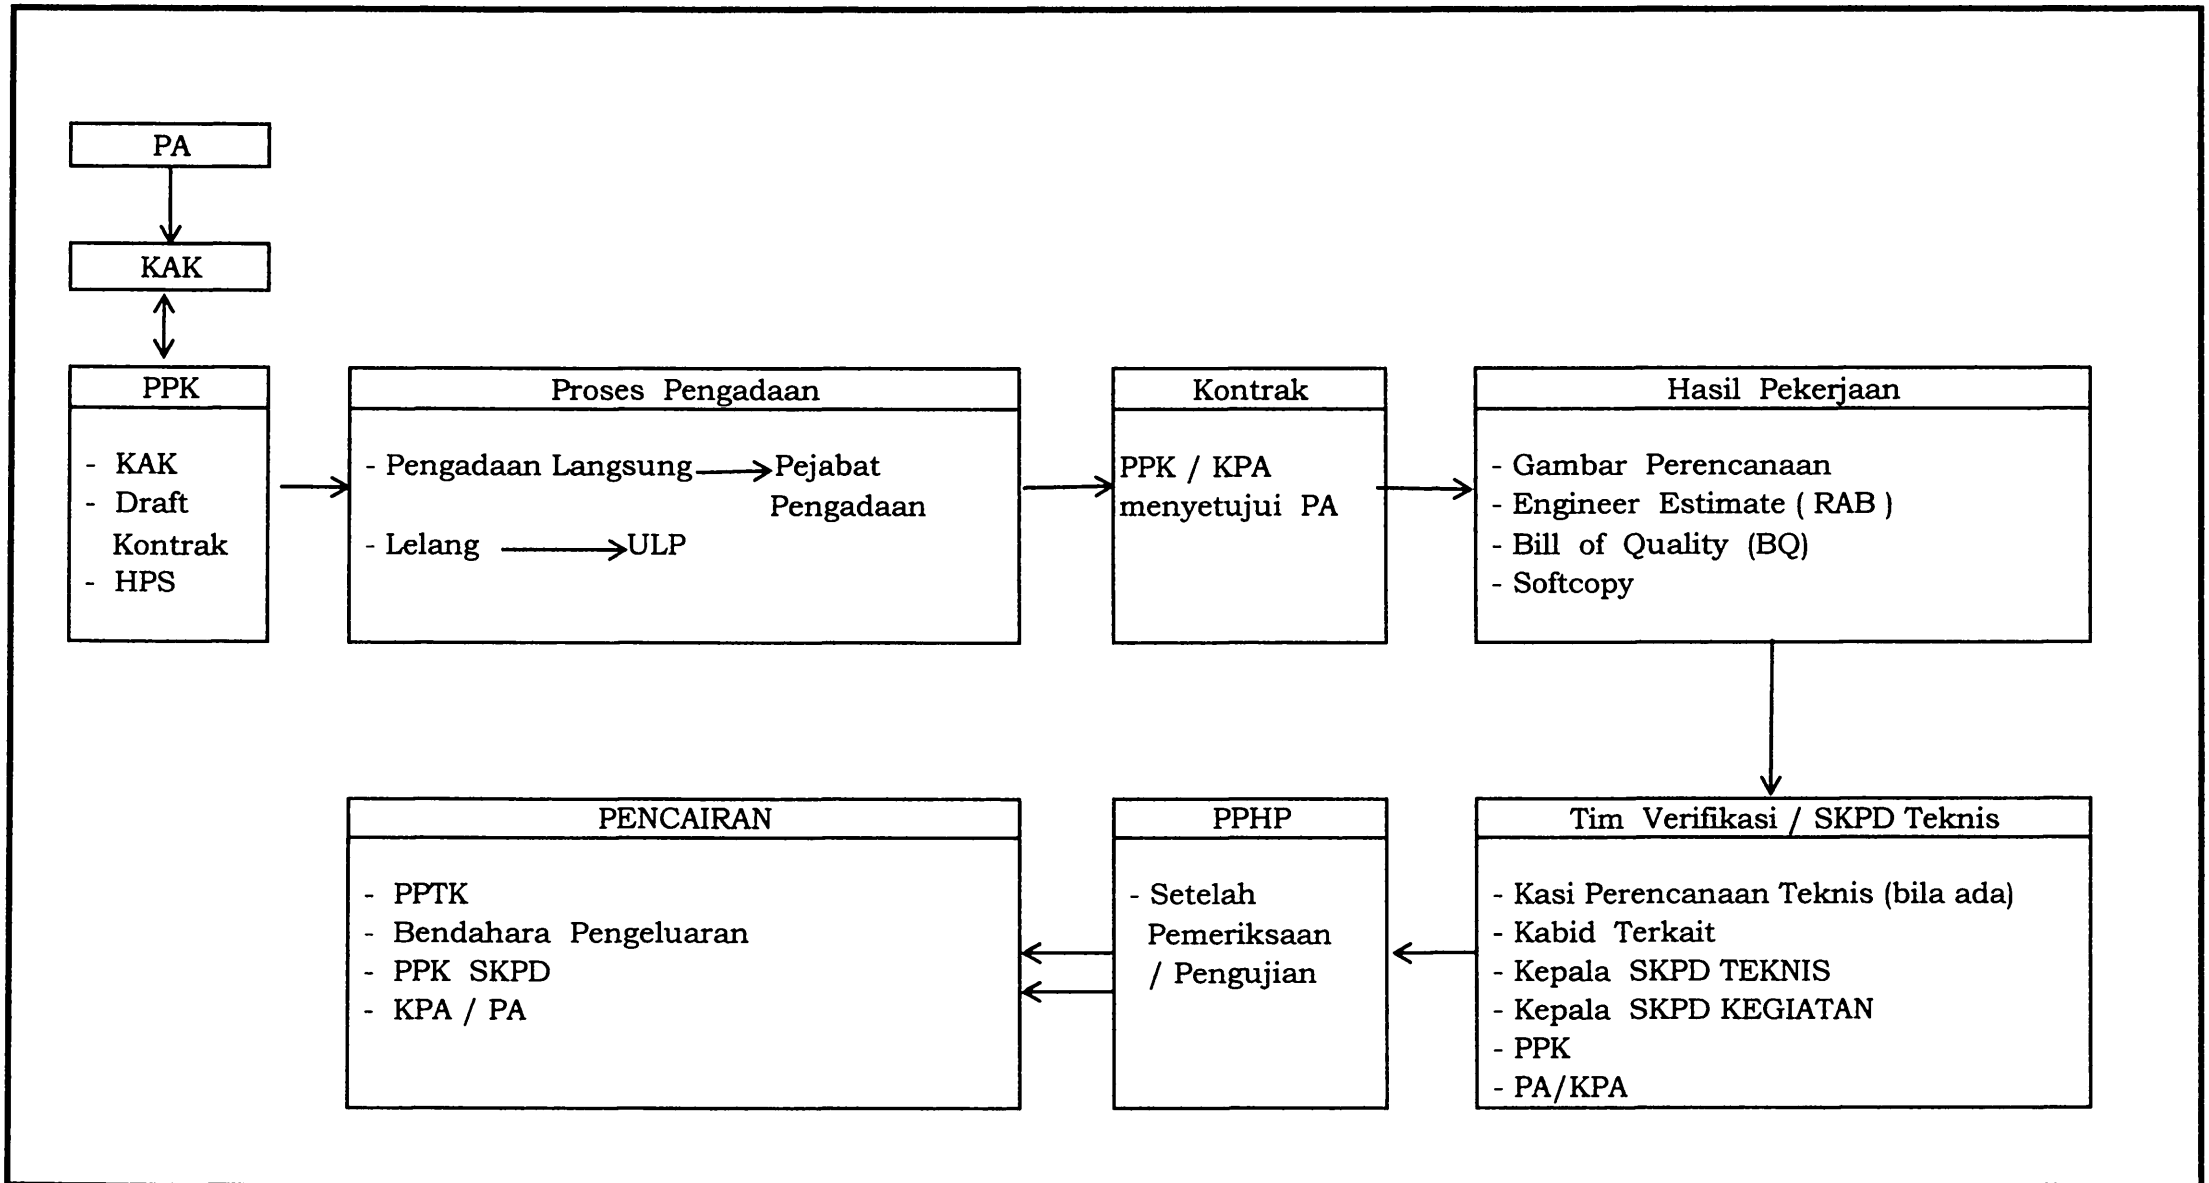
PA

KAK

PPK

- KAK
- Draft Kontrak
- HPS

Proses Pengadaan

- Pengadaan Langsung → Pejabat Pengadaan
- Lelang → ULP

Kontrak

PPK / KPA menyetujui PA

Hasil Pekerjaan

- Gambar Perencanaan
- Engineer Estimate ( RAB )
- Bill of Quality (BQ)
- Softcopy

Tim Verifikasi / SKPD Teknis

- Kasi Perencanaan Teknis (bila ada)
- Kabid Terkait
- Kepala SKPD TEKNIS
- Kepala SKPD KEGIATAN
- PPK
- PA/KPA

PPHP

- Setelah Pemeriksaan / Pengujian

PENCAIRAN

- PPTK
- Bendahara Pengeluaran
- PPK SKPD
- KPA / PA